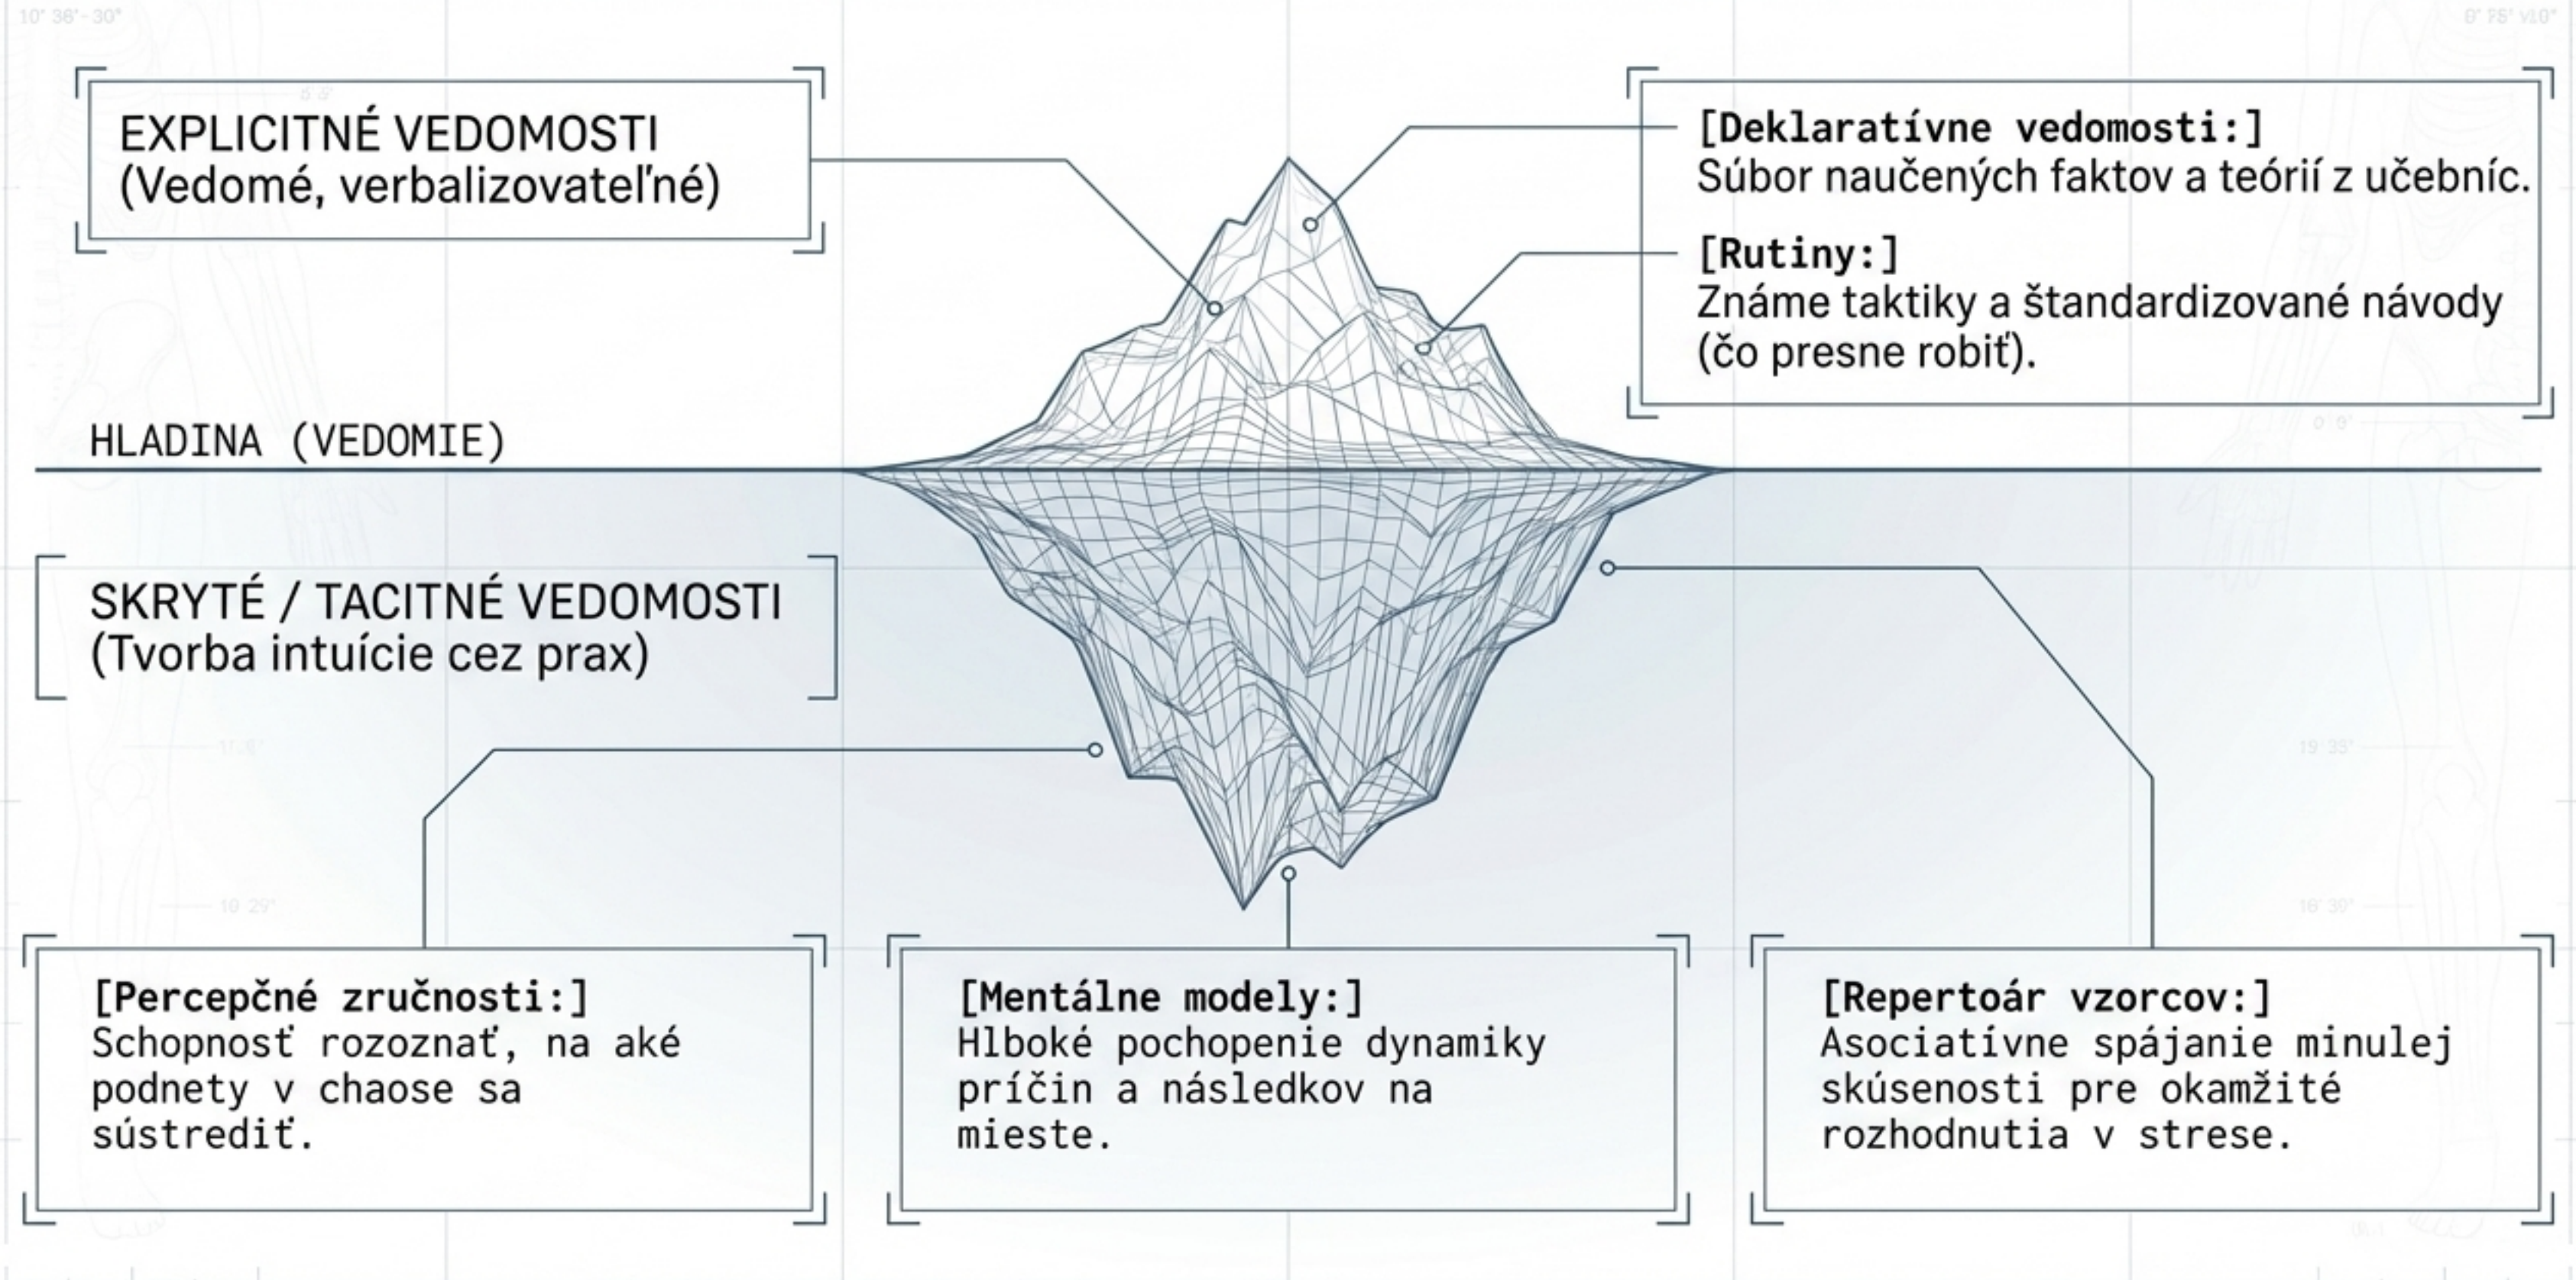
EXPLICITNÉ VEDOMOSTI
(Vedomé, verbalizovateľné)

[Deklaratívne vedomosti:]
Súbor naučených faktov a teórií z učebníc.

[Rutiny:]
Známe taktiky a štandardizované návody (čo presne robiť).

HLADINA (VEDOMIE)

SKRYTÉ / TACITNÉ VEDOMOSTI
(Tvorba intuície cez prax)

[Percepčné zručnosti:]
Schopnosť rozoznať, na aké podnety v chaose sa sústrediť.

[Mentálne modely:]
Hlboké pochopenie dynamiky príčin a následkov na mieste.

[Repertoár vzorcov:]
Asociatívne spájanie minulej skúsenosti pre okamžité rozhodnutia v strese.